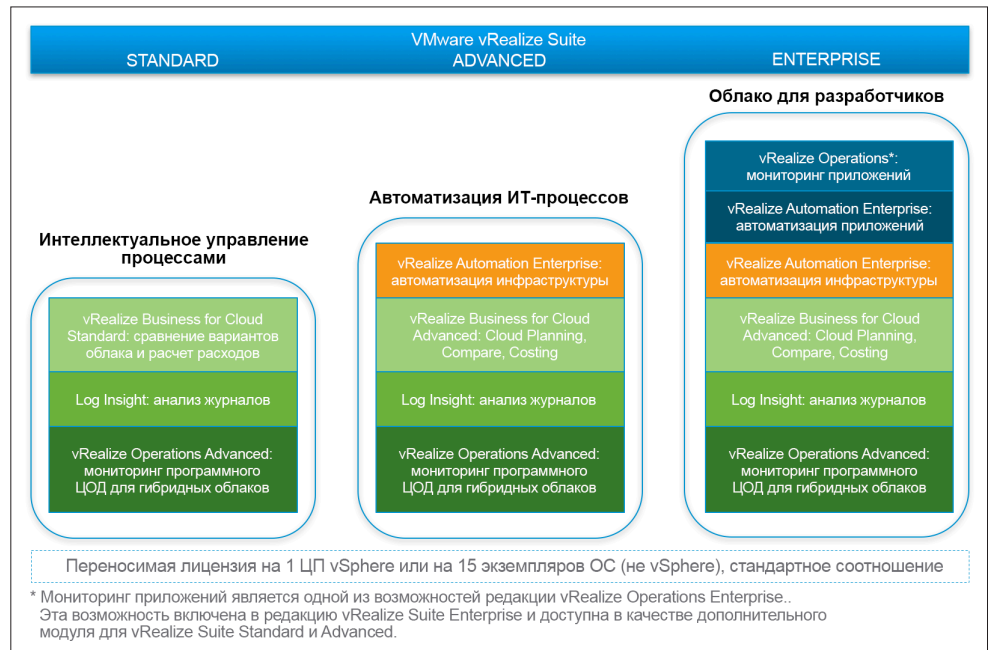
VMware vRealize Suite

STANDARD

ADVANCED

ENTERPRISE

Интеллектуальное управление процессами

vRealize Business for Cloud Standard: сравнение вариантов облака и расчет расходов

Log Insight: анализ журналов

vRealize Operations Advanced: мониторинг программного ЦОД для гибридных облаков

Автоматизация ИТ-процессов

vRealize Automation Enterprise: автоматизация инфраструктуры

vRealize Business for Cloud Advanced: Cloud Planning, Compare, Costing

Log Insight: анализ журналов

vRealize Operations Advanced: мониторинг программного ЦОД для гибридных облаков

Облако для разработчиков

vRealize Operations*: мониторинг приложений

vRealize Automation Enterprise: автоматизация приложений

vRealize Automation Enterprise: автоматизация инфраструктуры

vRealize Business for Cloud Advanced: Cloud Planning, Compare, Costing

Log Insight: анализ журналов

vRealize Operations Advanced: мониторинг программного ЦОД для гибридных облаков

Переносимая лицензия на 1 ЦП vSphere или на 15 экземпляров ОС (не vSphere), стандартное соотношение

* Мониторинг приложений является одной из возможностей редакции vRealize Operations Enterprise.. Эта возможность включена в редакцию vRealize Suite Enterprise и доступна в качестве дополнительного модуля для vRealize Suite Standard и Advanced.